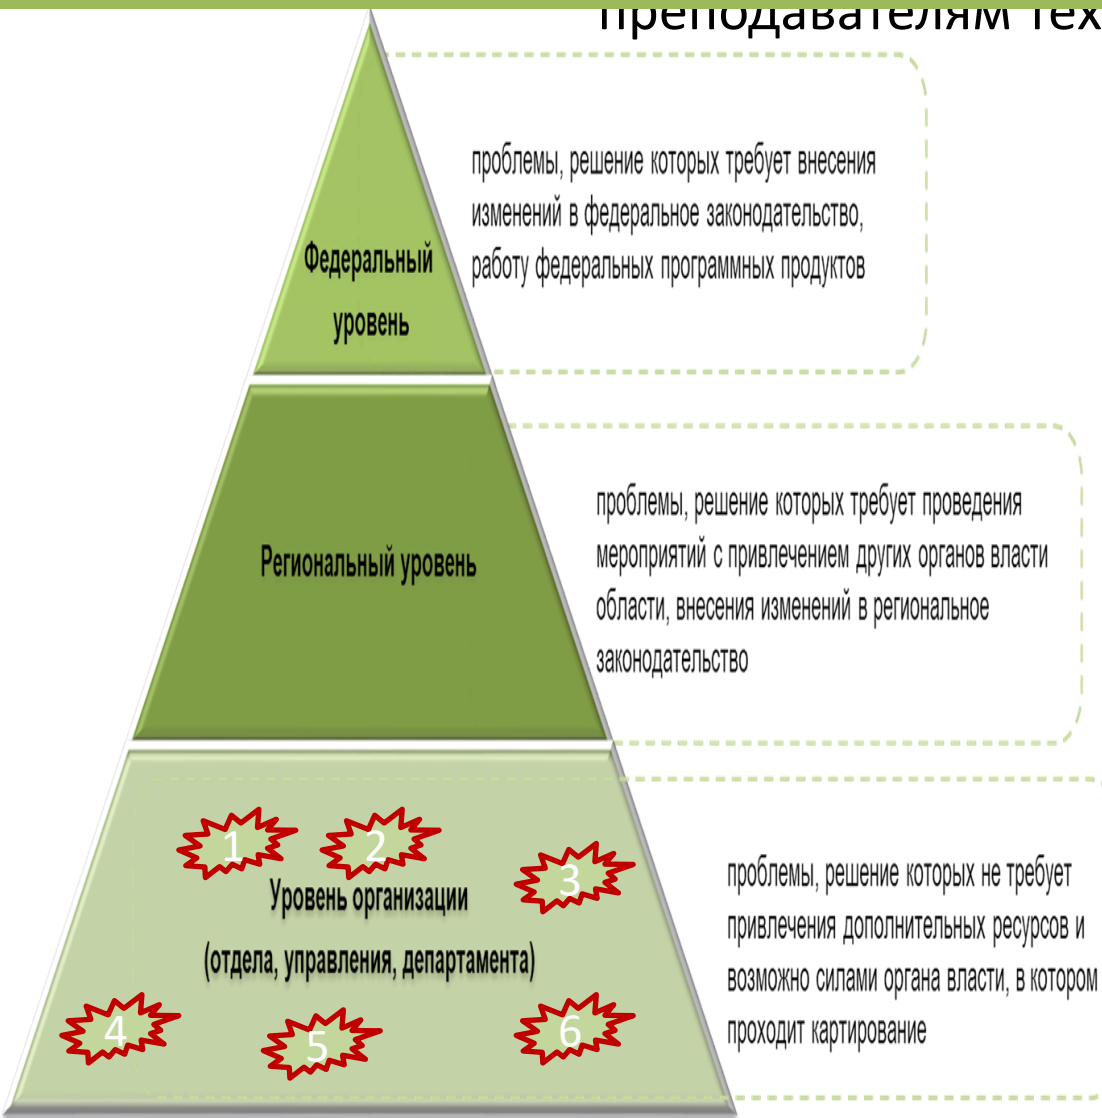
преподавателям тех

Федеральный уровень

проблемы, решение которых требует внесения изменений в федеральное законодательство, работу федеральных программных продуктов

Региональный уровень

проблемы, решение которых требует проведения мероприятий с привлечением других органов власти области, внесения изменений в региональное законодательство

1 2 3

Уровень организации (отдела, управления, департамента)

4 5 6

проблемы, решение которых не требует привлечения дополнительных ресурсов и возможно силами органа власти, в котором проходит картирование